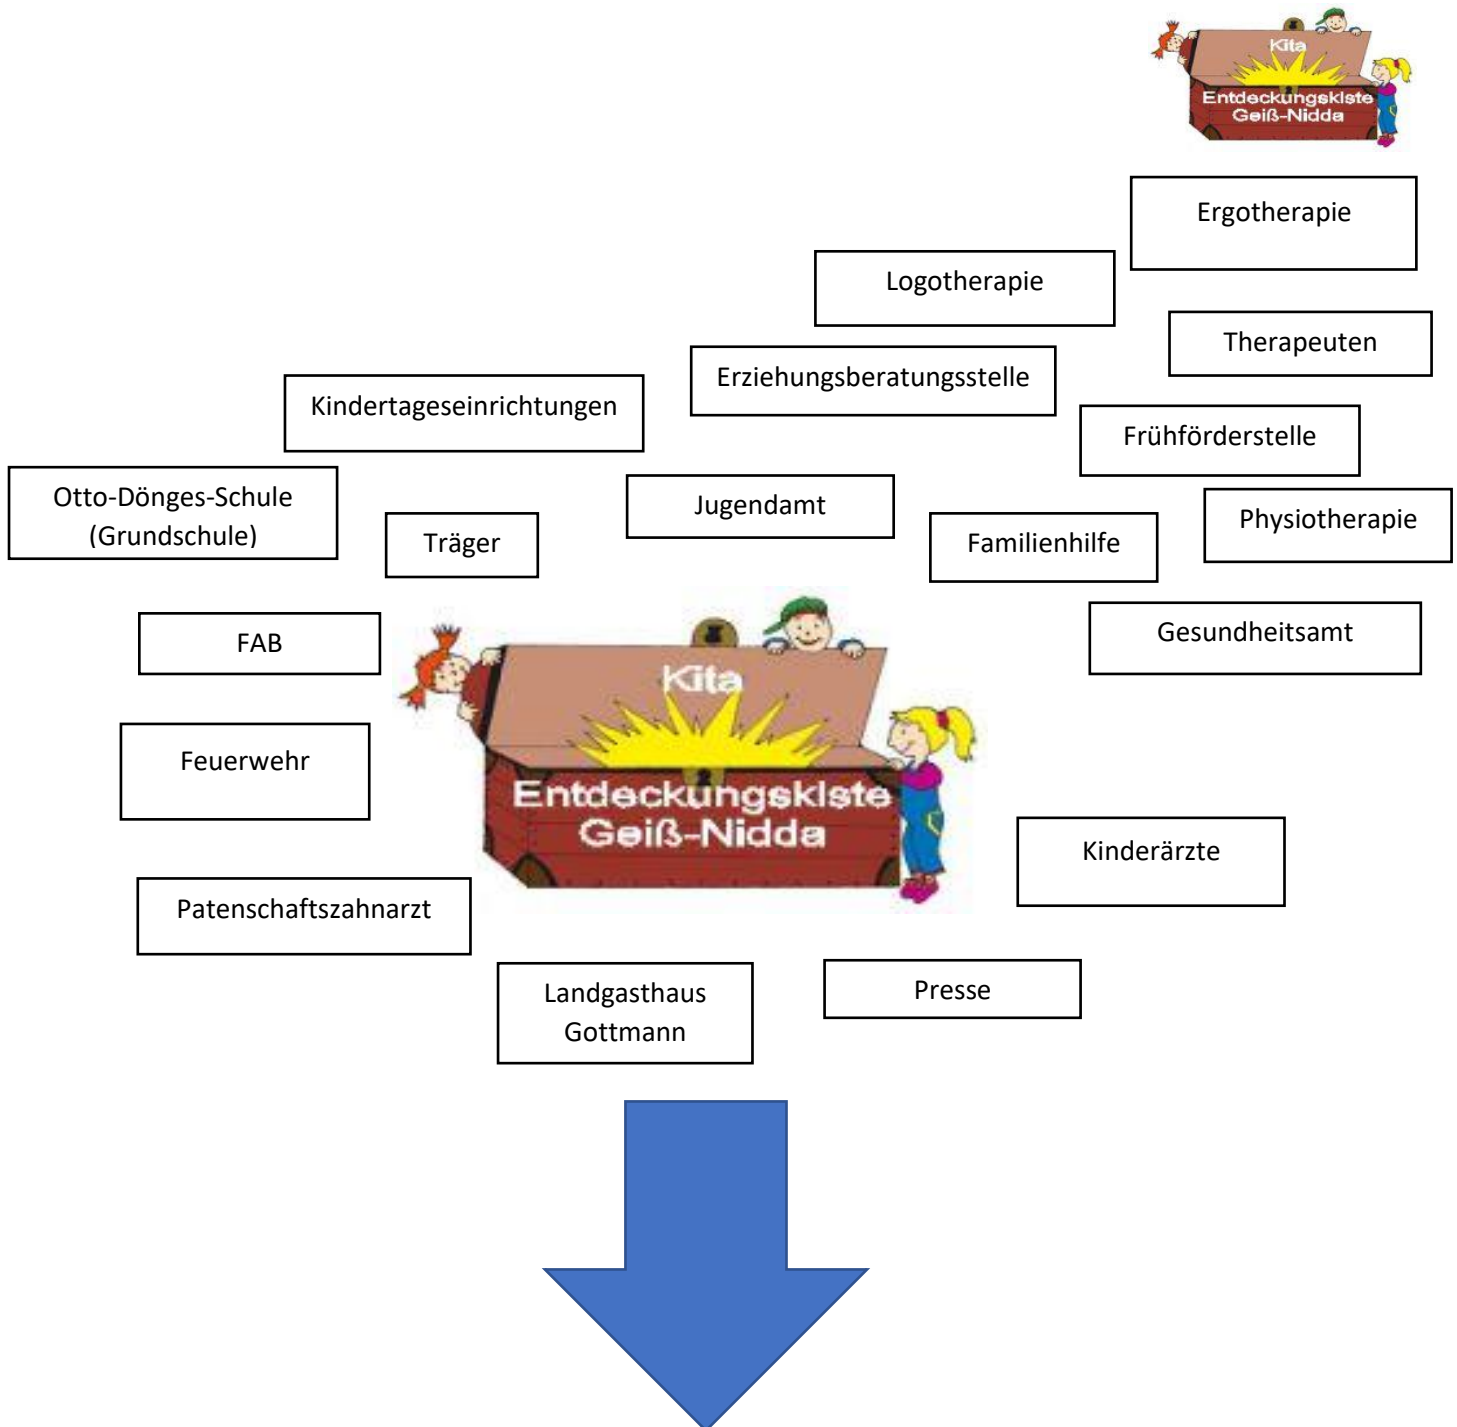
Kita
Entdeckungskiste
Geiß-Nidda

Ergotherapie

Logotherapie

Therapeuten

Erziehungsberatungsstelle

Kindertageseinrichtungen

Frühförderstelle

Otto-Dönges-Schule (Grundschule)

Träger

Jugendamt

Familienhilfe

Physiotherapie

FAB

Gesundheitsamt

Kita
Entdeckungskiste
Geiß-Nidda

Feuerwehr

Kinderärzte

Patenschaftszahnarzt

Landgasthaus Gottmann

Presse